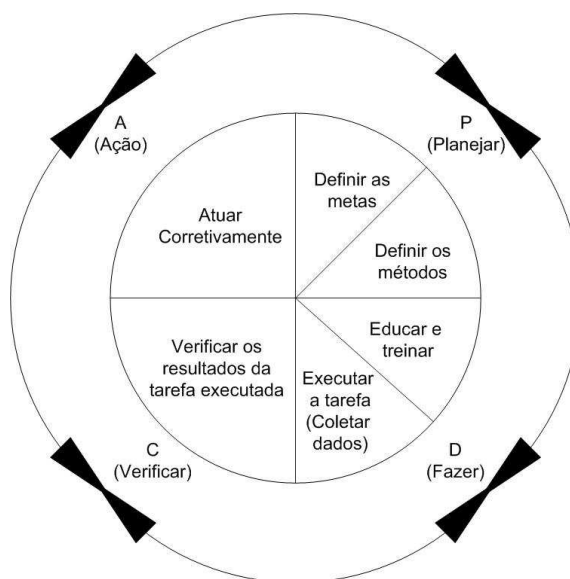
A
(Ação)

P
(Planejar)

Atuar
Corretivamente

Definir as
metas

Definir os
métodos

Educar e
treinar

Executar
a tarefa
(Coletar
dados)

Verificar os
resultados da
tarefa executada

C
(Verificar)

D
(Fazer)